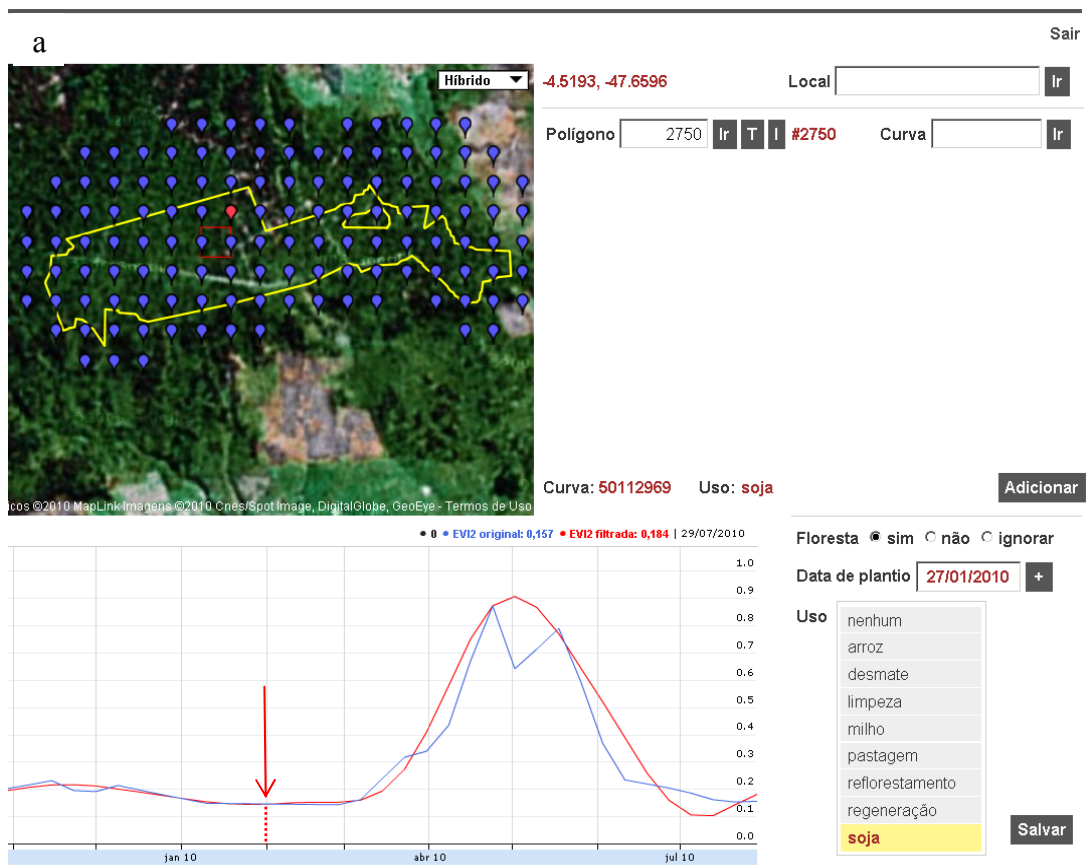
a

Sair

Híbrido

-4.5193, -47.6596

Local Ir

Polígono 2750 Ir T I #2750 Curva Ir

icos ©2010 MapLink Imagens ©2010 Cnes/Spot Image, DigitalGlobe, GeoEye - Termos de Uso

Curva: 50112969 Uso: soja

Adicionar

• 0 • EVI2 original: 0,157 • EVI2 filtrada: 0,184 | 29/07/2010

1.0
0.9
0.8
0.7
0.6
0.5
0.4
0.3
0.2
0.1
0.0

jan 10 abr 10 jul 10

Floresta sim não ignorar

Data de plantio 27/01/2010 +

Uso
nenhum
arroz
desmate
limpeza
milho
pastagem
reflorestamento
regeneração
soja

Salvar